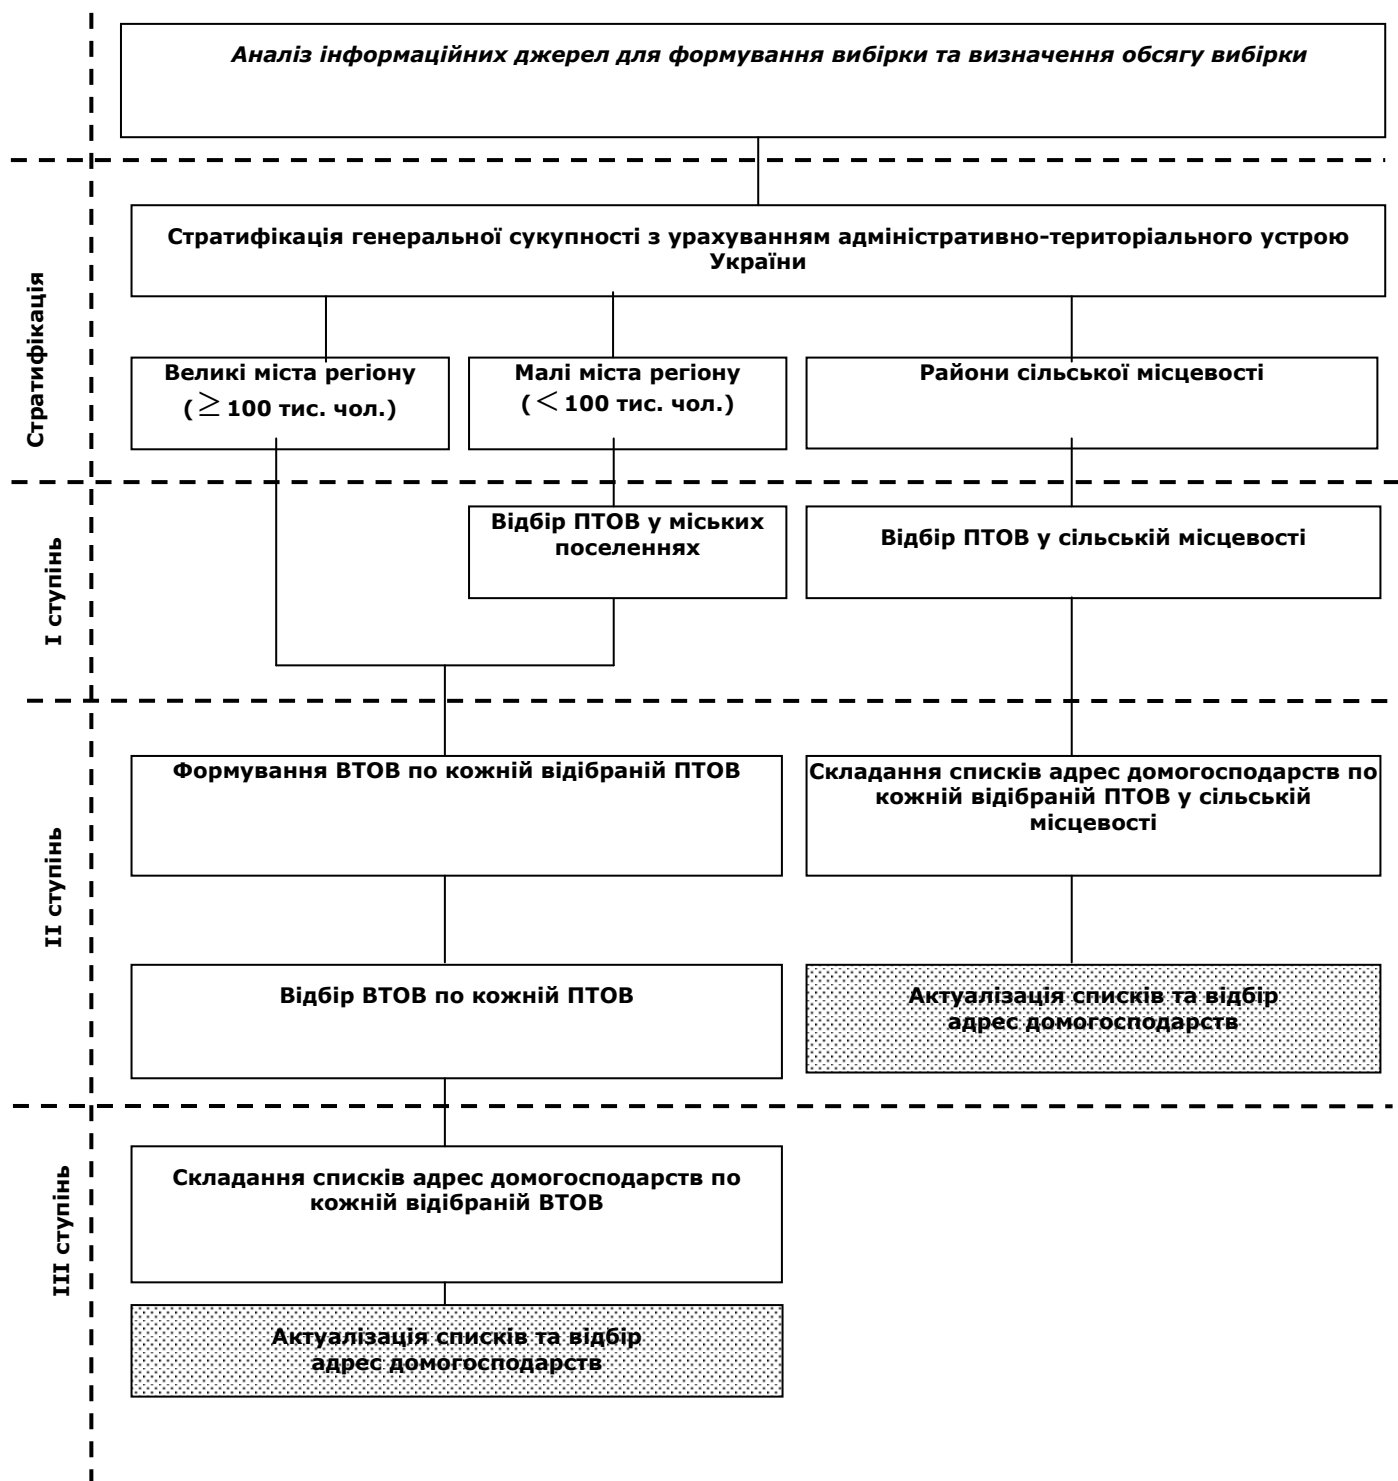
Аналіз інформаційних джерел для формування вибірки та визначення обсягу вибірки

Стратифікація

Стратифікація генеральної сукупності з урахуванням адміністративно-територіального устрою України

Великі міста регіону ($\geq$ 100 тис. чол.)

Малі міста регіону ($<$ 100 тис. чол.)

Райони сільської місцевості

I ступінь

Відбір ПТОВ у міських поселеннях

Відбір ПТОВ у сільській місцевості

II ступінь

Формування ВТОВ по кожній відібраній ПТОВ

Складання списків адрес домогосподарств по кожній відібраній ПТОВ у сільській місцевості

Відбір ВТОВ по кожній ПТОВ

Актуалізація списків та відбір адрес домогосподарств

III ступінь

Складання списків адрес домогосподарств по кожній відібраній ВТОВ

Актуалізація списків та відбір адрес домогосподарств